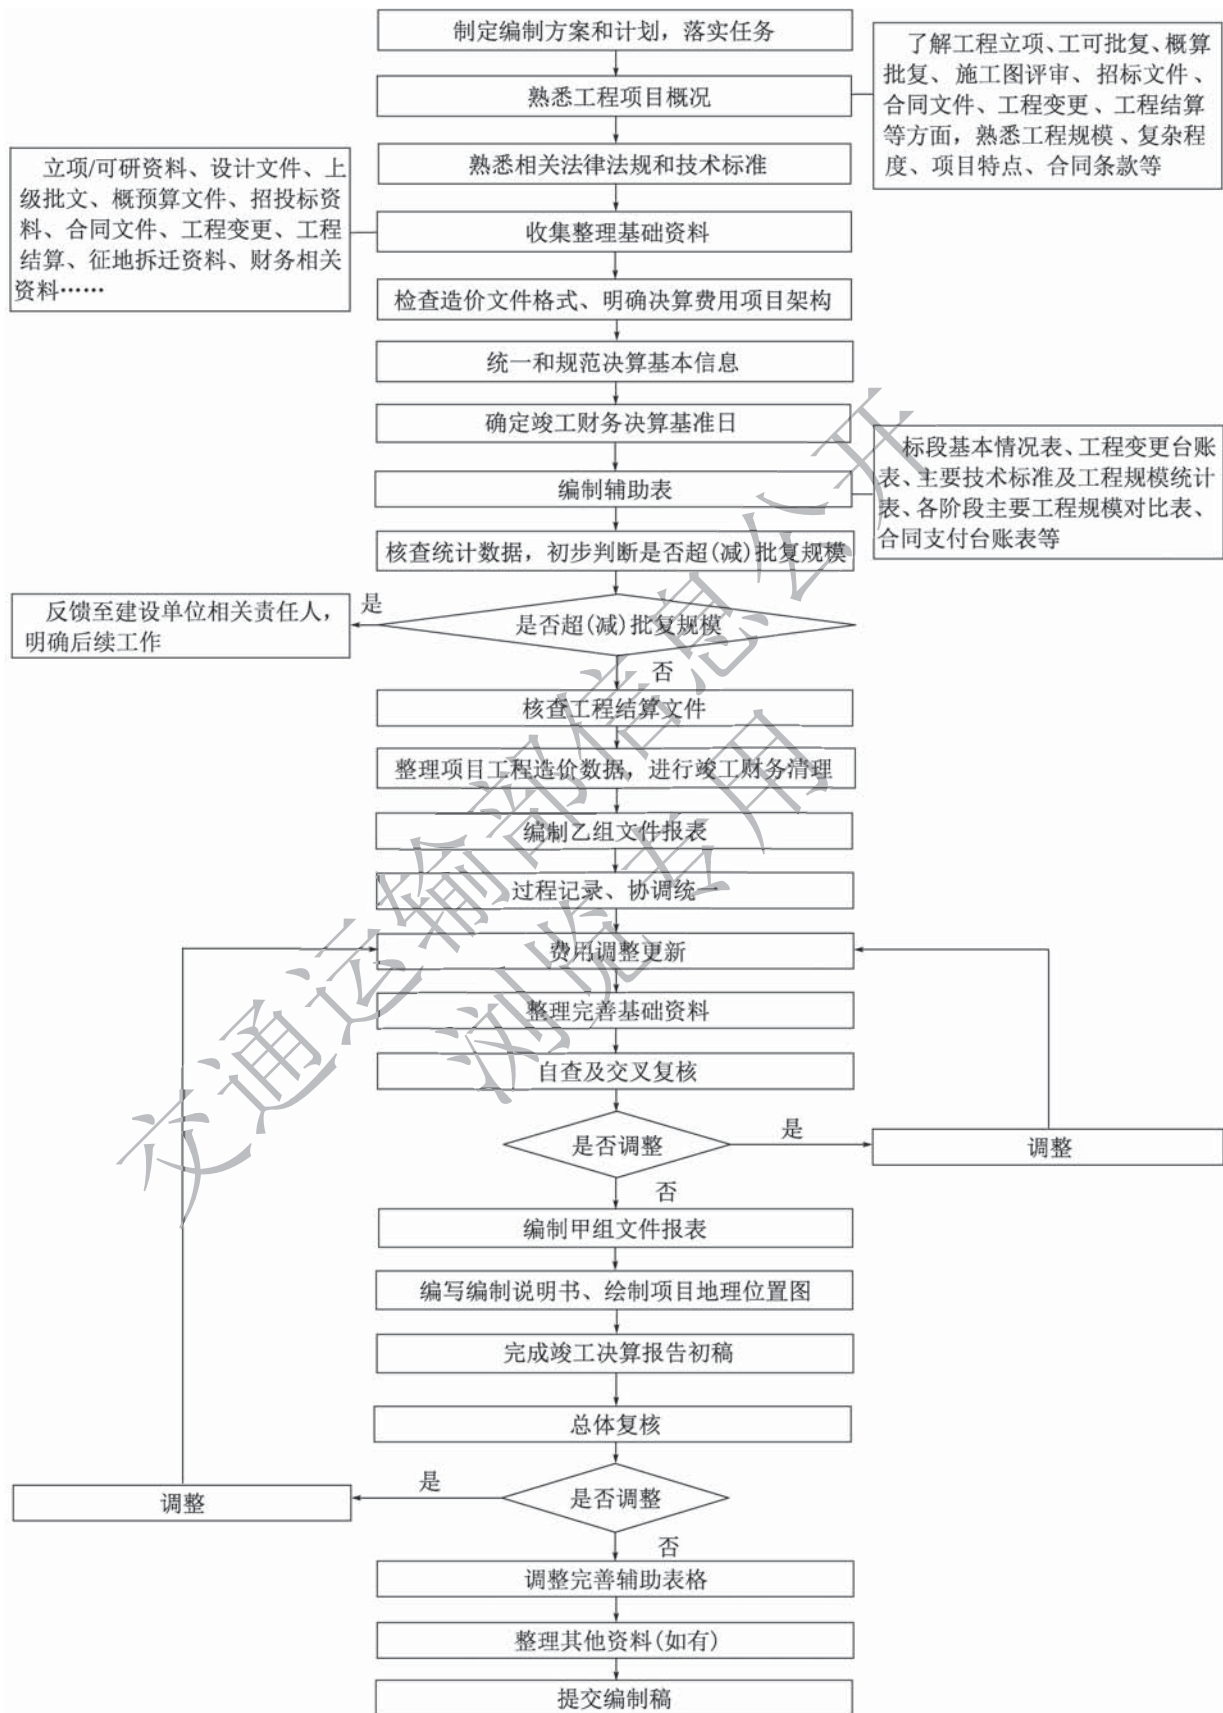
制定编制方案和计划，落实任务

了解工程立项、工可批复、概算批复、施工图评审、招标文件、合同文件、工程变更、工程结算等方面，熟悉工程规模、复杂程度、项目特点、合同条款等

熟悉工程项目概况

立项/可研资料、设计文件、上级批文、概预算文件、招投标资料、合同文件、工程变更、工程结算、征地拆迁资料、财务相关资料……

熟悉相关法律法规和技术标准

收集整理基础资料

检查造价文件格式、明确决算费用项目架构

统一和规范决算基本信息

确定竣工财务决算基准日

标段基本情况表、工程变更台账表、主要技术标准及工程规模统计表、各阶段主要工程规模对比表、合同支付台账表等

编制辅助表

核查统计数据，初步判断是否超(减)批复规模

反馈至建设单位相关责任人，明确后续工作

是

是否超(减)批复规模

否

核查工程结算文件

整理项目工程造价数据，进行竣工财务清理

编制乙组文件报表

过程记录、协调统一

费用调整更新

整理完善基础资料

自查及交叉复核

是否调整

是

调整

否

编制甲组文件报表

编写编制说明书、绘制项目地理位置图

完成竣工决算报告初稿

总体复核

调整

是

是否调整

否

调整完善辅助表格

整理其他资料(如有)

提交编制稿

交通运输部信息公开
浏览专用